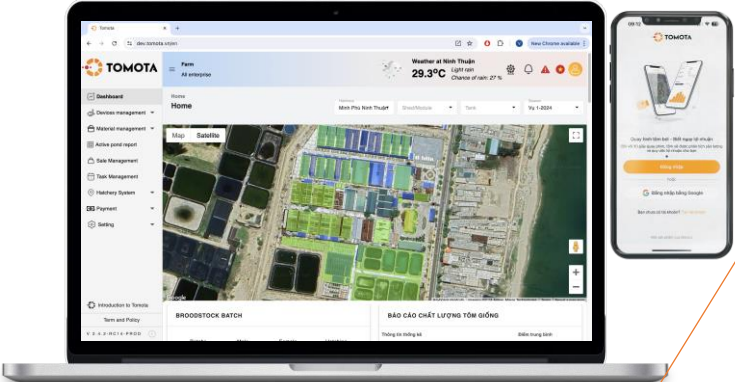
Tomota
dev.tomota.vn/en
New Chrome available
TOMOTA
Farm
All enterprise
Weather at Ninh Thuận
29.3°C
Light rain
Chance of rain: 27 %
Dashboard
Devices management
Material management
Active pond report
Sale Management
Task Management
Hatchery System
Payment
Setting
Home
Home
Hatchery
Minh Phu Ninh Thuận
Shed/Module
Tank
Season
Vụ 1-2024
Map
Satellite
Google
Introduction to Tomota
Term and Policy
BROODSTOCK BATCH
BÁO CÁO CHẤT LƯỢNG TÔM GIỐNG
Thông tin thống kê
Điểm trung bình
TOMOTA
Quản lý trại tôm — Đơn giản và hiệu quả
Đăng nhập
Đăng nhập bằng Google
Bạn chưa có tài khoản? Đăng ký